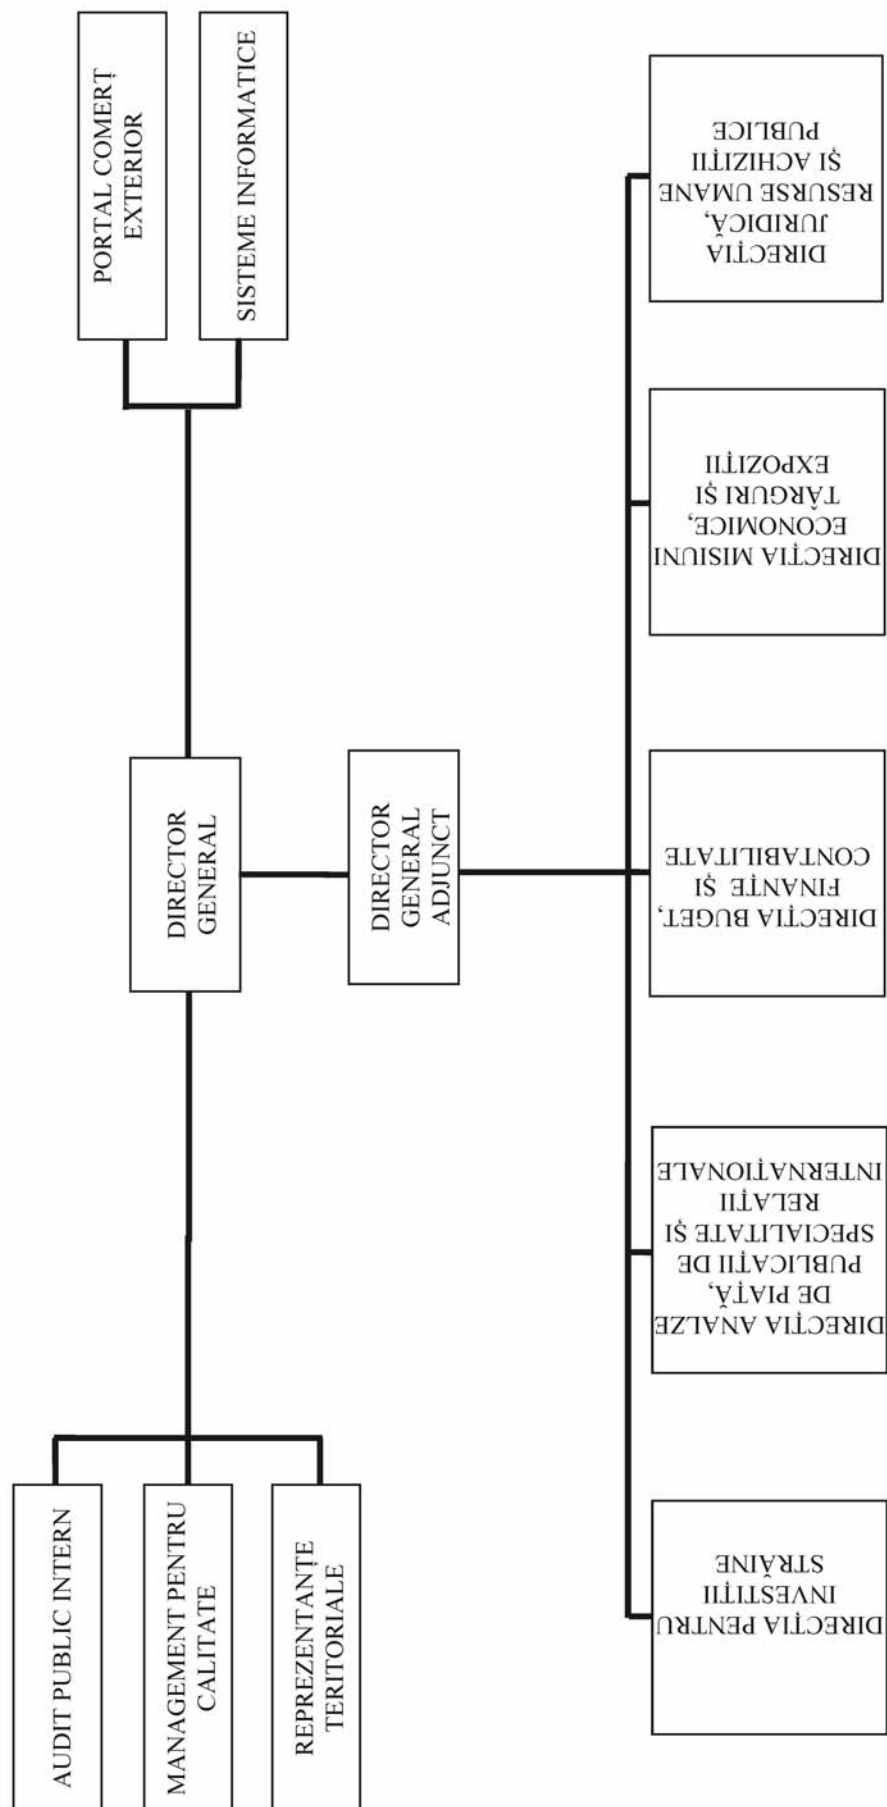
PORTAL COMERȚ EXTERIOR

SISTEME INFORMATICE

DIRECTOR GENERAL

DIRECTOR GENERAL ADJUNCT

AUDIT PUBLIC INTERN

MANAGEMENT PENTRU CALITATE

REPREZENTANȚE TERITORIALE

DIRECȚIA JURIDICĂ, RESURSE UMANE ȘI ACHIZIȚII PUBLICE

DIRECȚIA MISIUNI ECONOMICE, TÂRGURI ȘI EXPOZIȚII

DIRECȚIA BUGET, FINANȚE ȘI CONTABILITATE

DIRECȚIA ANALZE DE PIAȚĂ, PUBLICAȚII DE SPECIALITATE ȘI RELAȚII INTERNAȚIONALE

DIRECȚIA PENTRU INVESTIȚII STRĂINE